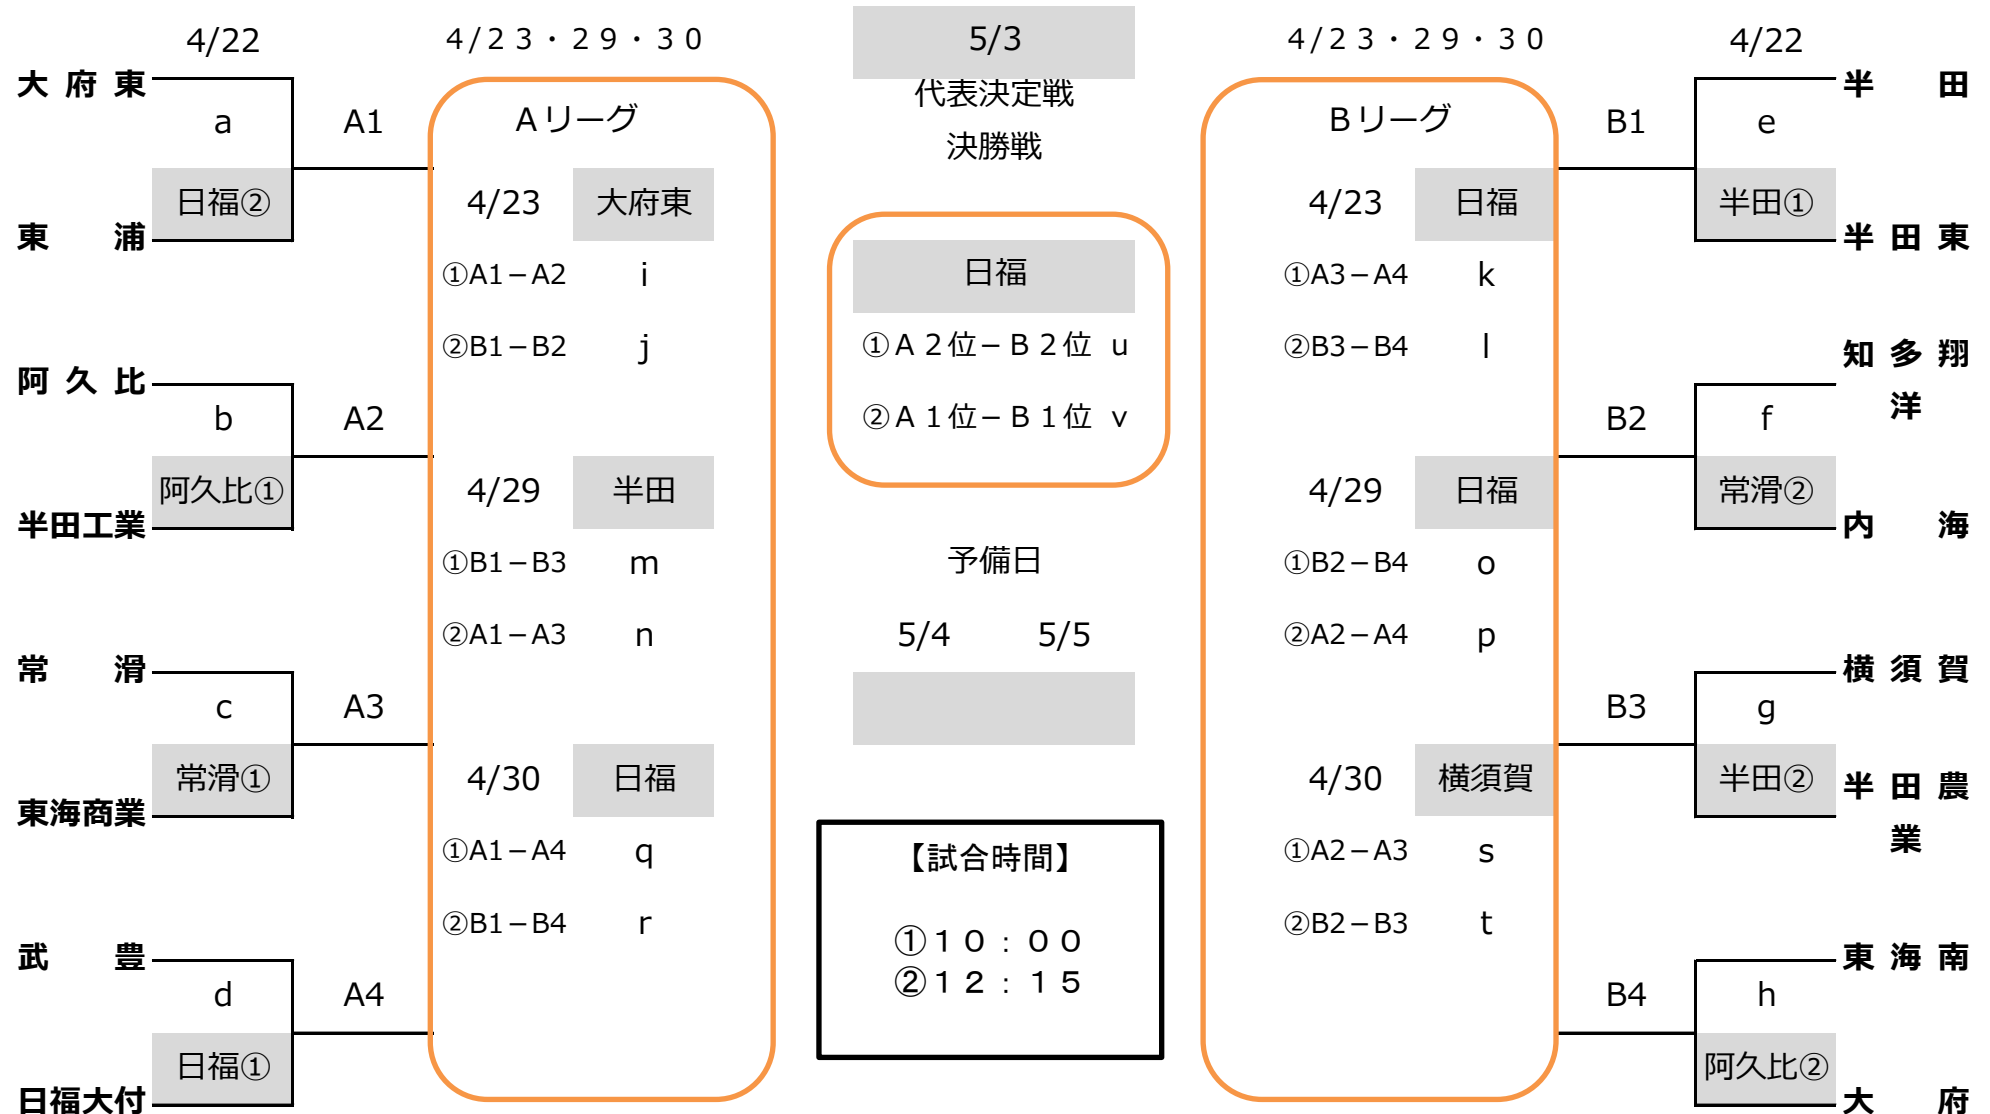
4/22

大府東
a
日福②
東浦
A1

阿久比
b
阿久比①
半田工業
A2

常滑
c
常滑①
東海商業
A3

武豊
d
日福①
日福大付
A4

4/23・29・30

Aリーグ

4/23 大府東
①A1－A2 i
②B1－B2 j

4/29 半田
①B1－B3 m
②A1－A3 n

4/30 日福
①A1－A4 q
②B1－B4 r

5/3
代表決定戦
決勝戦

日福
①A２位－B２位 u
②A１位－B１位 v

予備日
5/4 5/5

【試合時間】
①１０：００
②１２：１５

4/23・29・30

Bリーグ

4/23 日福
①A3－A4 k
②B3－B4 l

4/29 日福
①B2－B4 o
②A2－A4 p

4/30 横須賀
①A2－A3 s
②B2－B3 t

4/22

半田
e
半田①
半田東
B1

知多翔洋
f
常滑②
内海
B2

横須賀
g
半田②
半田農業
B3

東海南
h
阿久比②
大府
B4